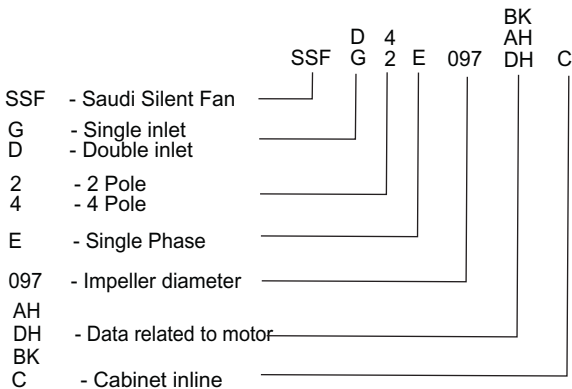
SSF D G 4 2 E 097 BK AH DH C

SSF - Saudi Silent Fan

G - Single inlet
D - Double inlet

2 - 2 Pole
4 - 4 Pole

E - Single Phase

097 - Impeller diameter

AH
DH - Data related to motor
BK

C - Cabinet inline